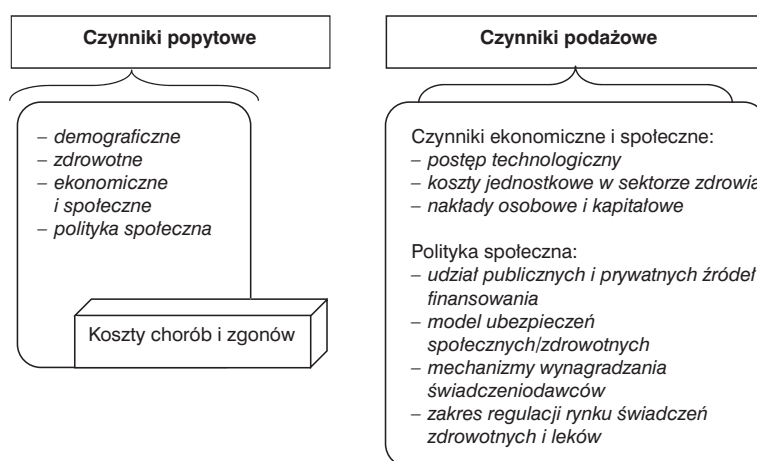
Czynniki popytowe

– demograficzne
– zdrowotne
– ekonomiczne i społeczne
– polityka społeczna

Koszty chorób i zgonów

Czynniki podażowe

Czynniki ekonomiczne i społeczne:
– postęp technologiczny
– koszty jednostkowe w sektorze zdrowia
– nakłady osobowe i kapitałowe

Polityka społeczna:
– udział publicznych i prywatnych źródeł finansowania
– model ubezpieczeń społecznych/zdrowotnych
– mechanizmy wynagradzania świadczeniodawców
– zakres regulacji rynku świadczeń zdrowotnych i leków